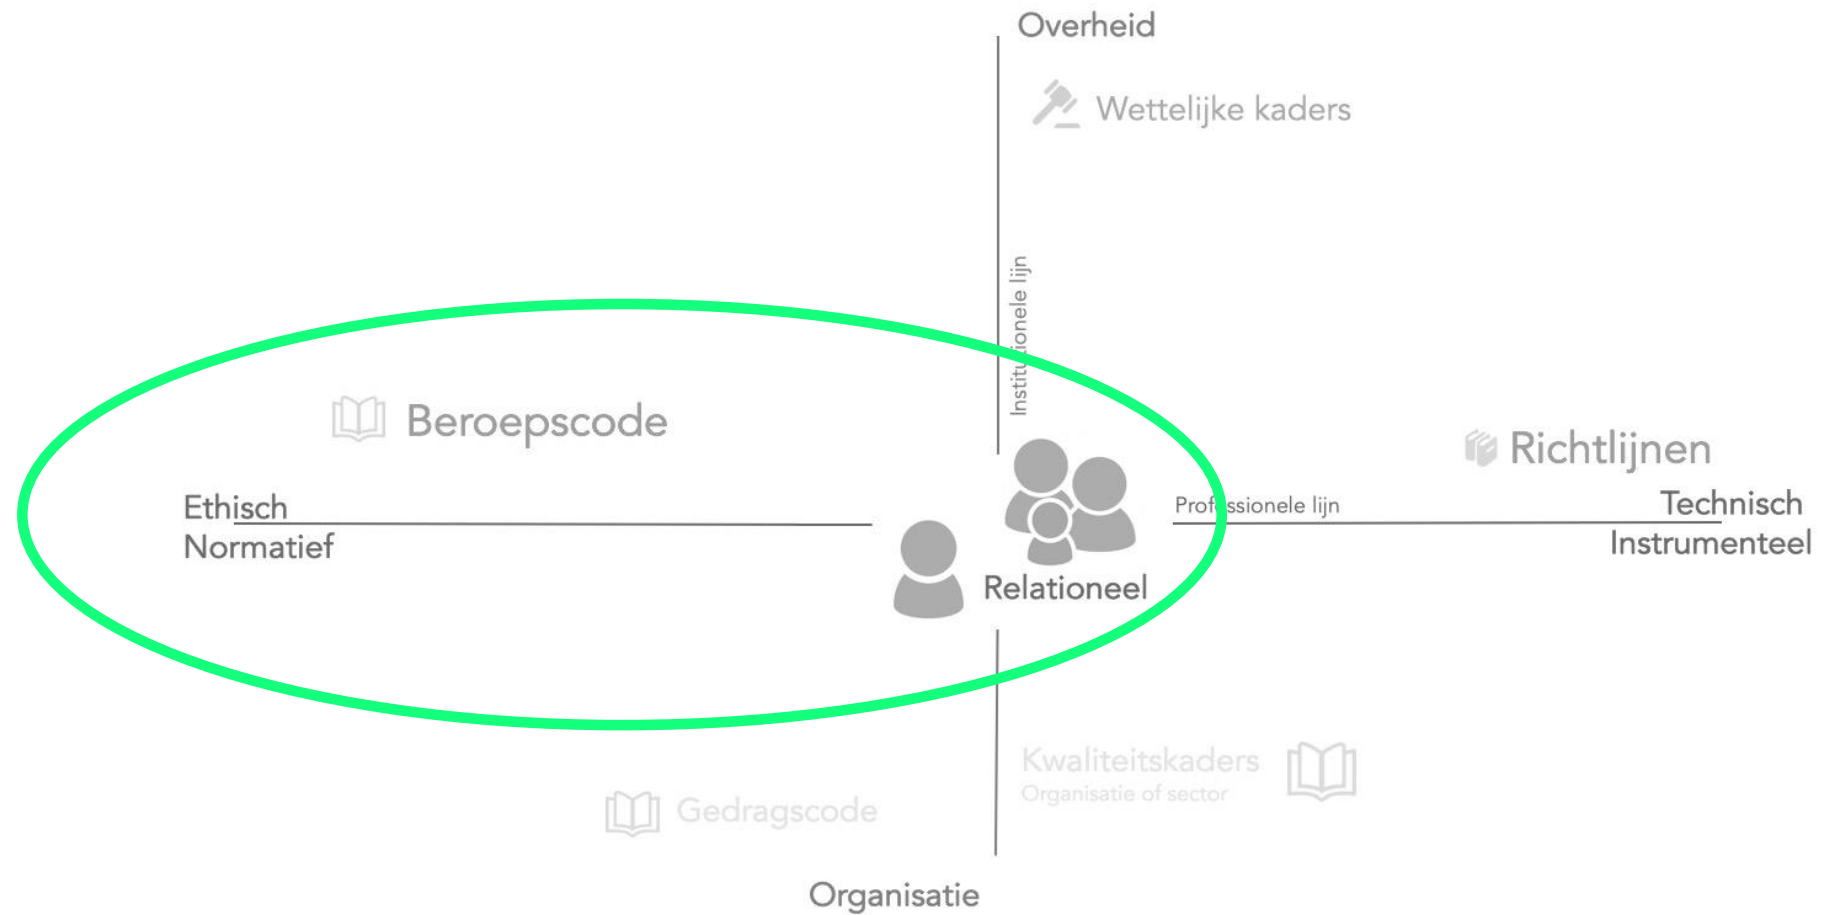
Overheid

Wettelijke kaders

Institu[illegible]ionele lijn

Beroepscode

Richtlijnen

Ethisch
Normatief

Prof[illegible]ssionele lijn

Technisch
Instrumenteel

Relationeel

Kwaliteitskaders
Organisatie of sector

Gedragscode

Organisatie